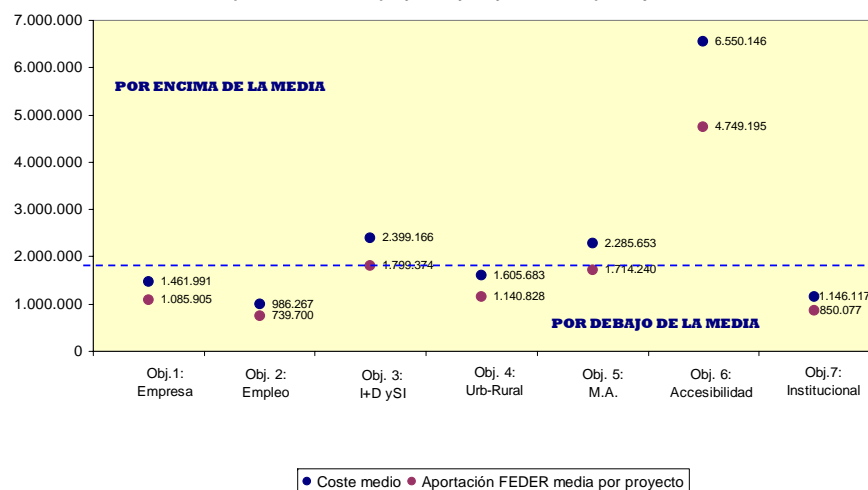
7.000.000
6.000.000
5.000.000
4.000.000
3.000.000
2.000.000
1.000.000
0

POR ENCIMA DE LA MEDIA

POR DEBAJO DE LA MEDIA

1.461.991
1.085.905
986.267
739.700
2.399.166
1.799.374
1.605.683
1.140.828
2.285.653
1.714.240
6.550.146
4.749.195
1.146.117
850.077

Obj.1: Empresa
Obj. 2: Empleo
Obj. 3: I+D ySI
Obj. 4: Urb-Rural
Obj. 5: M.A.
Obj. 6: Accesibilidad
Obj.7: Institucional

Coste medio
Aportación FEDER media por proyecto